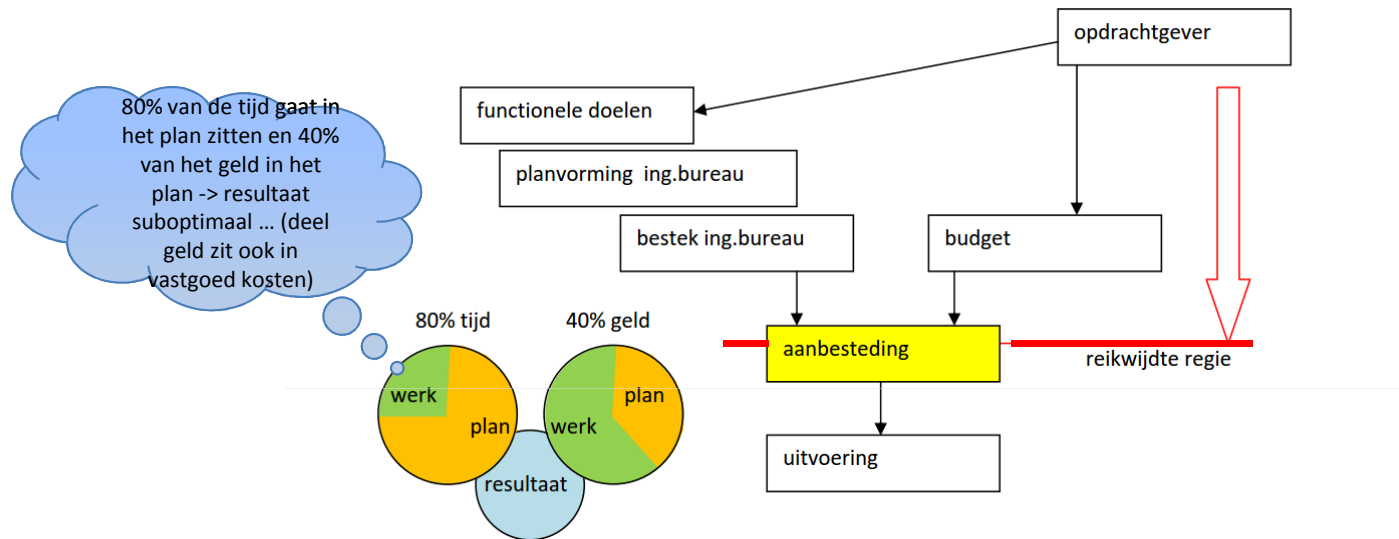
80% van de tijd gaat in het plan zitten en 40% van het geld in het plan -> resultaat suboptimaal … (deel geld zit ook in vastgoed kosten)

80% tijd

werk

plan

40% geld

plan

werk

resultaat

opdrachtgever

functionele doelen

planvorming ing.bureau

bestek ing.bureau

budget

aanbesteding

reikwijdte regie

uitvoering